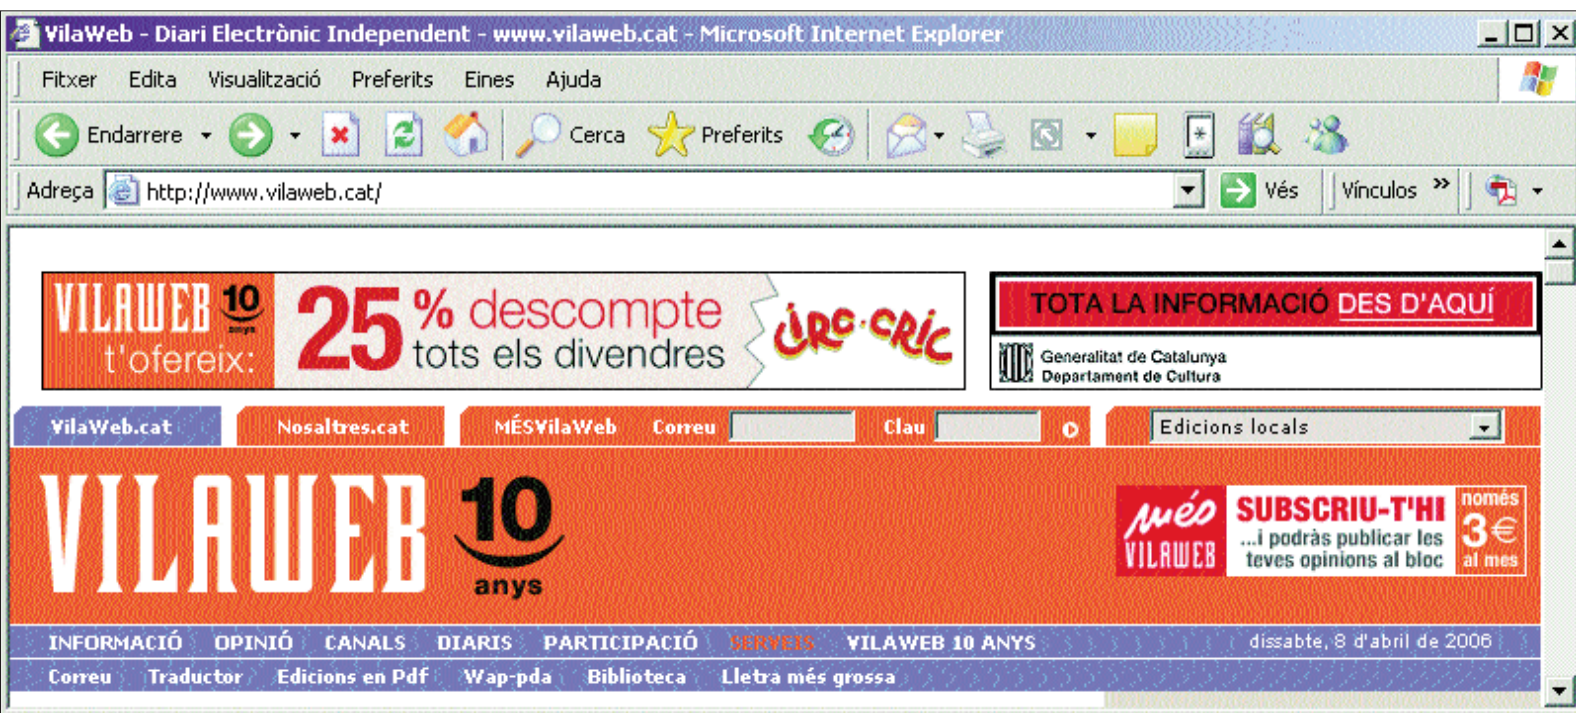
VilaWeb - Diari Electrònic Independent - www.vilaweb.cat - Microsoft Internet Explorer

Fitxer Edita Visualització Preferits Eines Ajuda

Endarrere Cerca Preferits

Adreça http://www.vilaweb.cat/ Vés Vínculos »

VILAWEB 10 anys t'ofereix: 25 % descompte tots els divendres Circ-Cric

TOTA LA INFORMACIÓ DES D'AQUÍ

Generalitat de Catalunya Departament de Cultura

VilaWeb.cat Nosaltres.cat MÉSVilaWeb Correu Clau Edicions locals

VILAWEB 10 anys

més VILAWEB SUBSCRIU-T'HI ...i podràs publicar les teves opinions al bloc només 3€ al mes

INFORMACIÓ OPINIÓ CANALS DIARIS PARTICIPACIÓ SERVEIS VILAWEB 10 ANYS dissabte, 8 d'abril de 2006

Correu Traductor Edicions en Pdf Wap-pda Biblioteca Lletra més grossa